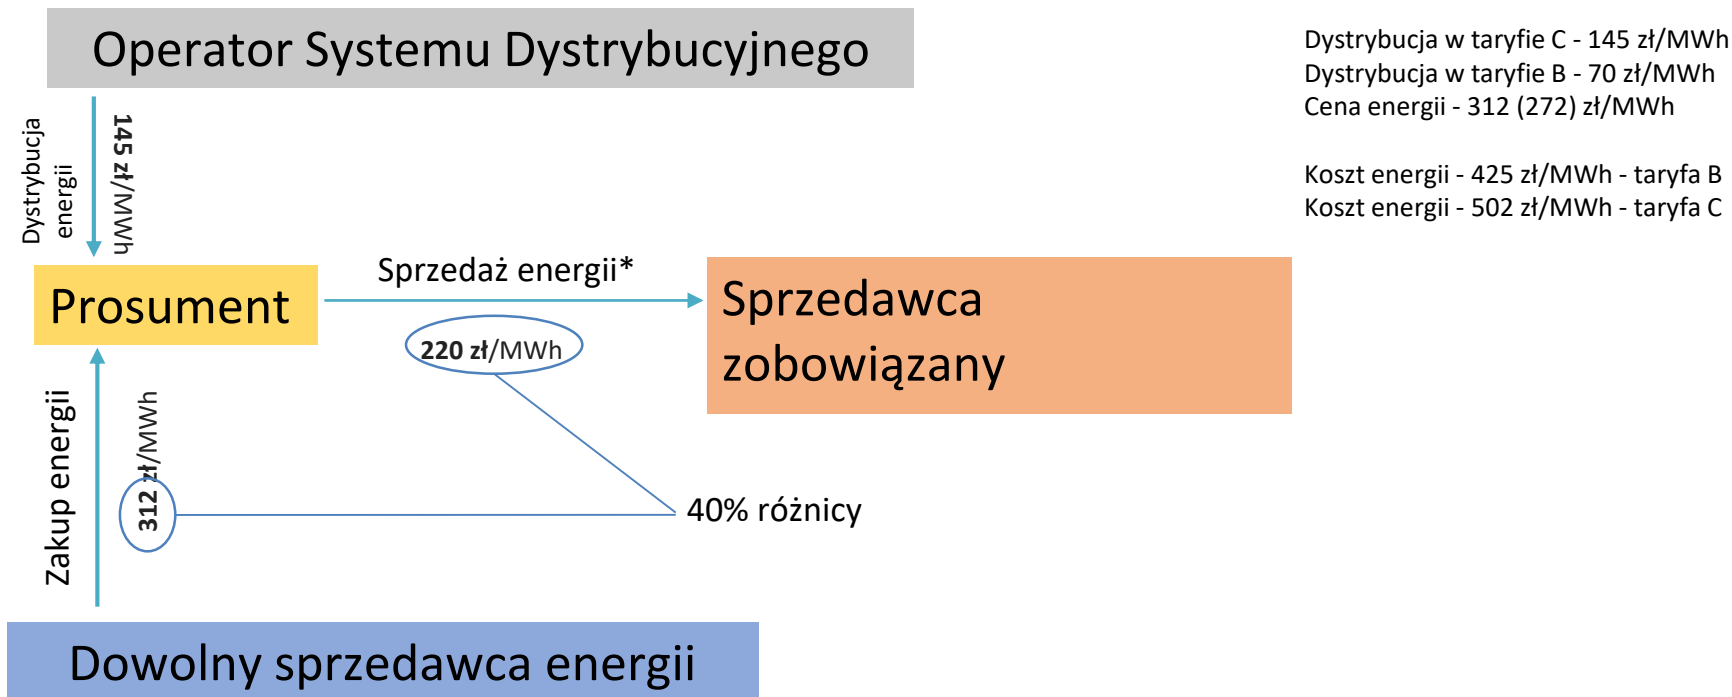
Operator Systemu Dystrybucyjnego

Dystrybucja w taryfie C - 145 zł/MWh
Dystrybucja w taryfie B - 70 zł/MWh
Cena energii - 312 (272) zł/MWh

Koszt energii - 425 zł/MWh - taryfa B
Koszt energii - 502 zł/MWh - taryfa C

Dystrybucja energii

145 zł/MWh

Prosument

Sprzedaż energii*

220 zł/MWh

Sprzedawca zobowiązany

Zakup energii

312 zł/MWh

40% różnicy

Dowolny sprzedawca energii